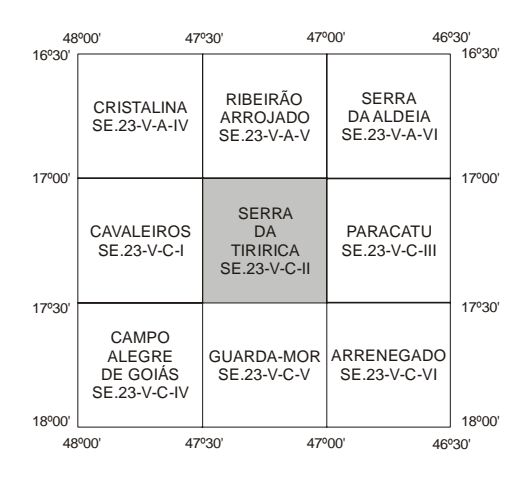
48º00' 47º30' 47º00' 46º30'

16º30' 16º30'

| CRISTALINA SE.23-V-A-IV | RIBEIRÃO ARROJADO SE.23-V-A-V | SERRA DA ALDEIA SE.23-V-A-VI |
|---|---|---|
| CAVALEIROS SE.23-V-C-I | SERRA DA TIRIRICA SE.23-V-C-II | PARACATU SE.23-V-C-III |
| CAMPO ALEGRE DE GOIÁS SE.23-V-C-IV | GUARDA-MOR SE.23-V-C-V | ARRENEGADO SE.23-V-C-VI |

17º00' 17º00'

17º30' 17º30'

18º00' 18º00'

48º00' 47º30' 47º00' 46º30'